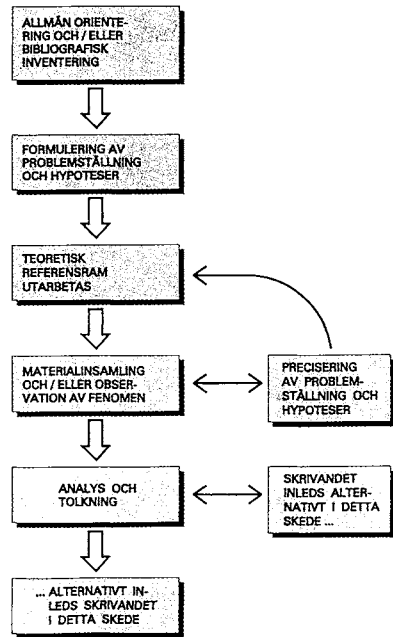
ALLMÄN ORIENTERING OCH / ELLER BIBLIOGRAFISK INVENTERING

FORMULERING AV PROBLEMSTÄLLNING OCH HYPOTESER

TEORETISK REFERENSRAM UTARBETAS

MATERIALINSAMLING OCH / ELLER OBSERVATION AV FENOMEN

PRECISERING AV PROBLEMSTÄLLNING OCH HYPOTESER

ANALYS OCH TOLKNING

SKRIVANDET INLEDS ALTERNATIVT I DETTA SKEDE ...

... ALTERNATIVT INLEDS SKRIVANDET I DETTA SKEDE